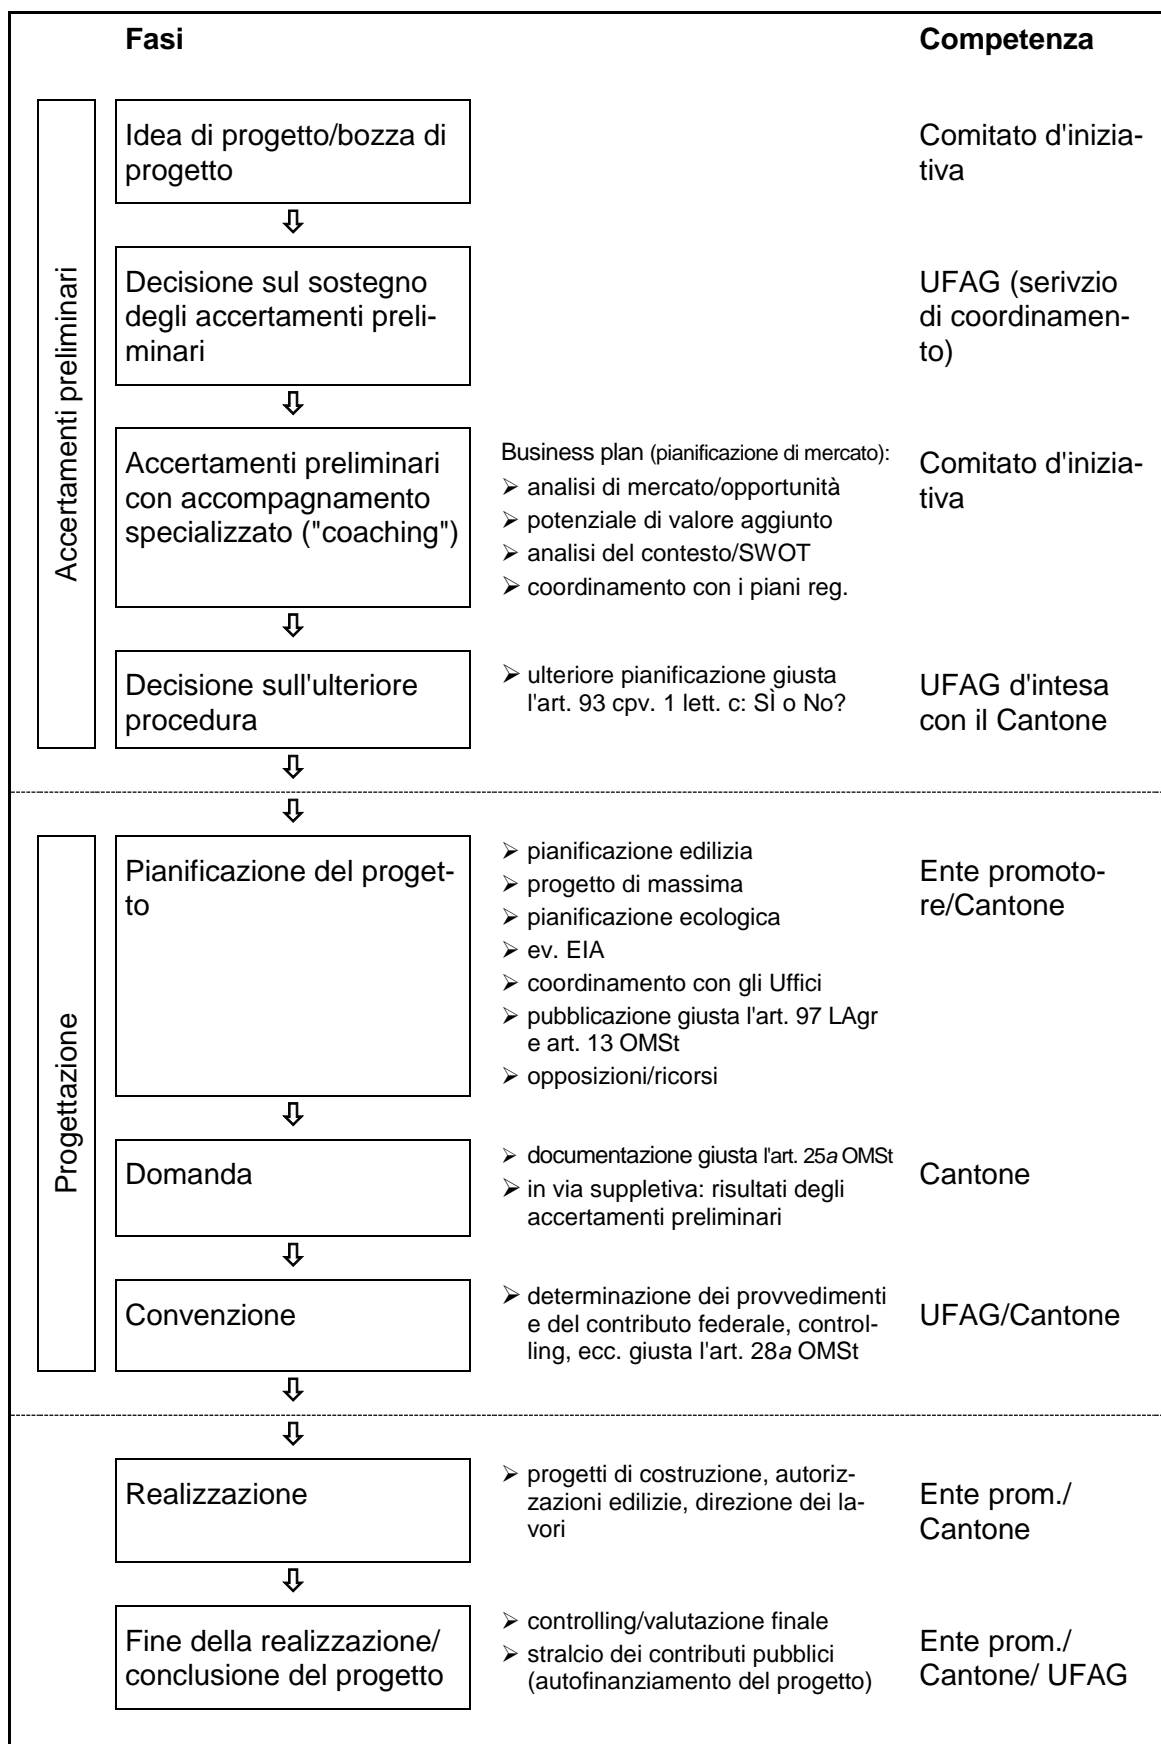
Fasi

Competenza

Accertamenti preliminari

Idea di progetto/bozza di progetto

Comitato d'iniziativa

Decisione sul sostegno degli accertamenti preliminari

UFAG (serivzio di coordinamento)

Accertamenti preliminari con accompagnamento specializzato ("coaching")

Business plan (pianificazione di mercato):
- analisi di mercato/opportunità
- potenziale di valore aggiunto
- analisi del contesto/SWOT
- coordinamento con i piani reg.

Comitato d'iniziativa

Decisione sull'ulteriore procedura

- ulteriore pianificazione giusta l'art. 93 cpv. 1 lett. c: SÌ o No?

UFAG d'intesa con il Cantone

Progettazione

Pianificazione del progetto

- pianificazione edilizia
- progetto di massima
- pianificazione ecologica
- ev. EIA
- coordinamento con gli Uffici
- pubblicazione giusta l'art. 97 LAgr e art. 13 OMSt
- opposizioni/ricorsi

Ente promotore/Cantone

Domanda

- documentazione giusta l'art. 25*a* OMSt
- in via suppletiva: risultati degli accertamenti preliminari

Cantone

Convenzione

- determinazione dei provvedimenti e del contributo federale, controlling, ecc. giusta l'art. 28*a* OMSt

UFAG/Cantone

Realizzazione

- progetti di costruzione, autorizzazioni edilizie, direzione dei lavori

Ente prom./ Cantone

Fine della realizzazione/ conclusione del progetto

- controlling/valutazione finale
- stralcio dei contributi pubblici (autofinanziamento del progetto)

Ente prom./ Cantone/ UFAG